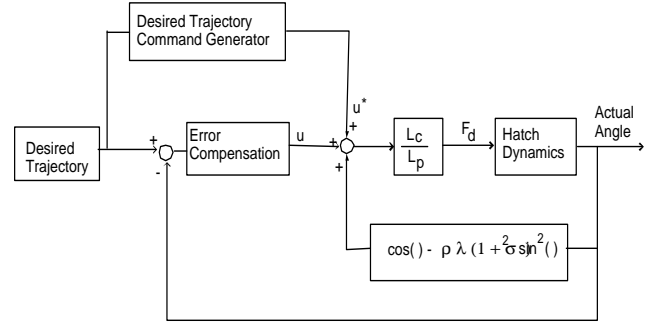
Desired Trajectory Command Generator

$u^*$

+

Desired Trajectory

+

-

Error Compensation

u

+

+

$\frac{L_c}{L_p}$

$F_d$

Hatch Dynamics

Actual Angle

$\cos() - \rho\lambda(1+\sigma^2 \sin^2())$